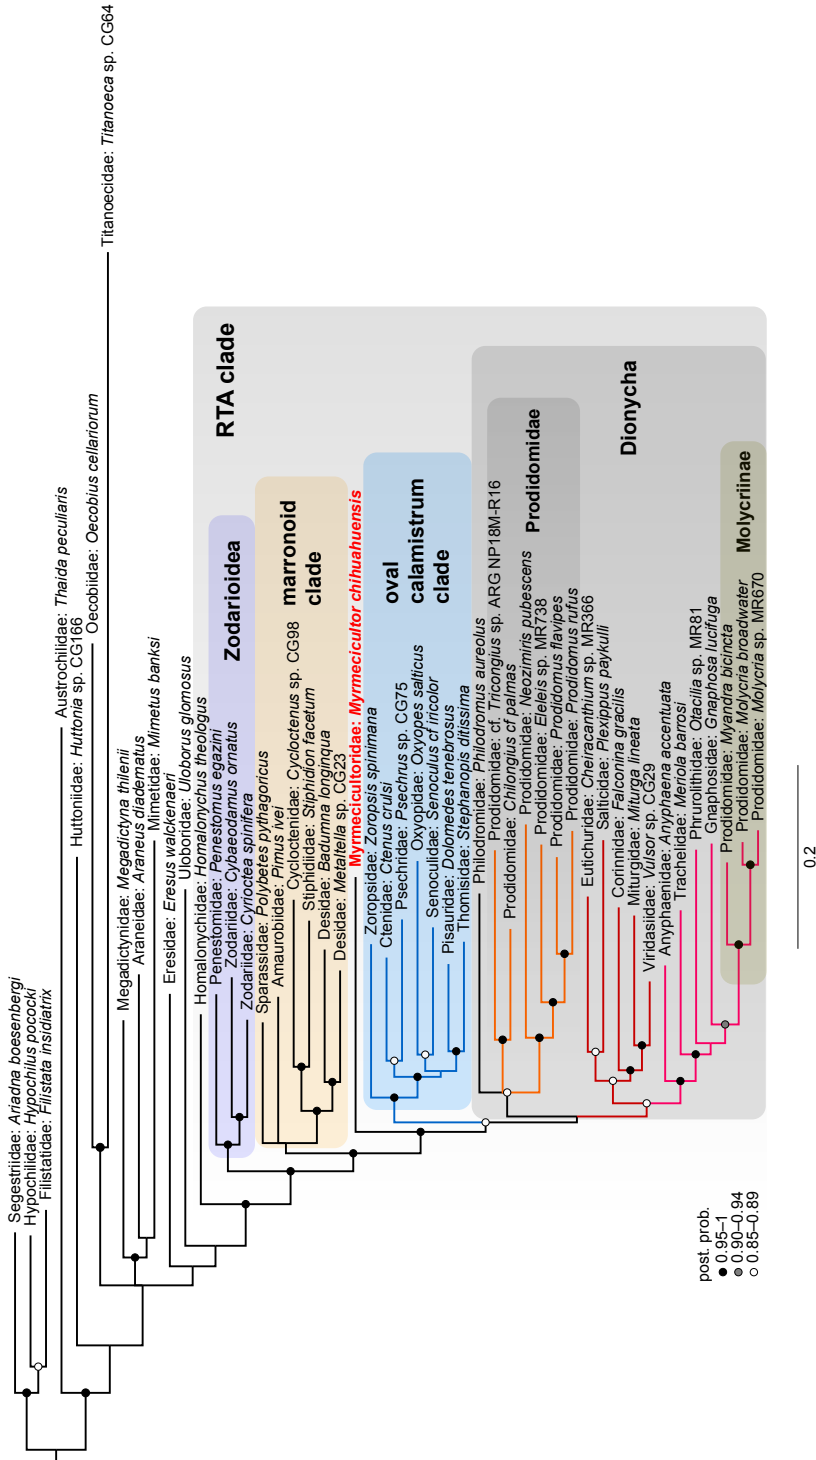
Segestriidae: *Ariadna boesenbergi*
Hypochilidae: *Hypochilus pococki*
Filistatidae: *Filistata insidiatrix*
Titanoecidae: *Titanoeca* sp. CG64
Huttoniidae: *Huttonia* sp. CG166
Austrochilidae: *Thaida peculiaris*
Oecobiidae: *Oecobius cellariorum*
Megadictynidae: *Megadictyna thilenii*
Araneidae: *Araneus diadematus*
Mimetidae: *Mimetus banksi*
Eresidae: *Eresus walckenaeri*
Uloboridae: *Uloborus glomosus*
Homalonychidae: *Homalonychus theologus*
Penestomidae: *Penestomus egazini*
Zodariidae: *Cybaeodamus ornatus*
Zodariidae: *Cyrioctea spinifera*
Sparassidae: *Polybetes pythagoricus*
Amaurobiidae: *Pimus ivei*
Cycloctenidae: *Cycloctenus* sp. CG98
Stiphidiidae: *Stiphidion facetum*
Desidae: *Badumna longinqua*
Desidae: *Metaltella* sp. CG23
Mymeciculturidae: *Mymeciculator chihuahuensis*
Zoropsidae: *Zoropsis spinimana*
Ctenidae: *Ctenus crulsi*
Psechridae: *Psechrus* sp. CG75
Oxyopidae: *Oxyopes salticus*
Senoculidae: *Senoculus cf iricolor*
Pisauridae: *Dolomedes tenebrosus*
Thomisidae: *Stephanopis ditissima*
Philodromidae: *Philodromus aureolus*
Prodidomidae: cf. *Tricongius* sp. ARG NP18M-R16
Prodidomidae: *Chilongius cf palmas*
Prodidomidae: *Neozimiris pubescens*
Prodidomidae: *Eleleis* sp. MR738
Prodidomidae: *Prodidomus flavipes*
Prodidomidae: *Prodidomus rufus*
Eutichuridae: *Cheiracanthium* sp. MR366
Salticidae: *Plexippus paykulli*
Corinnidae: *Falconina gracilis*
Miturgidae: *Mituraa lineata*
Viridasiidae: *Vulsor* sp. CG29
Anyphaenidae: *Anyphaena accentuata*
Trachelidae: *Meriola barrosi*
Phrurolithidae: *Otacilia* sp. MR81
Gnaphosidae: *Gnaphosa lucifuga*
Prodidomidae: *Myandra bicincta*
Prodidomidae: *Molycria broadwater*
Prodidomidae: *Molycria* sp. MR670

RTA clade
Zodarioidea
marronoid clade
oval calamistrum clade
Prodidomidae
Dionycha
Molycriinae

post. prob.
0.95–1
0.90–0.94
0.85–0.89

0.2